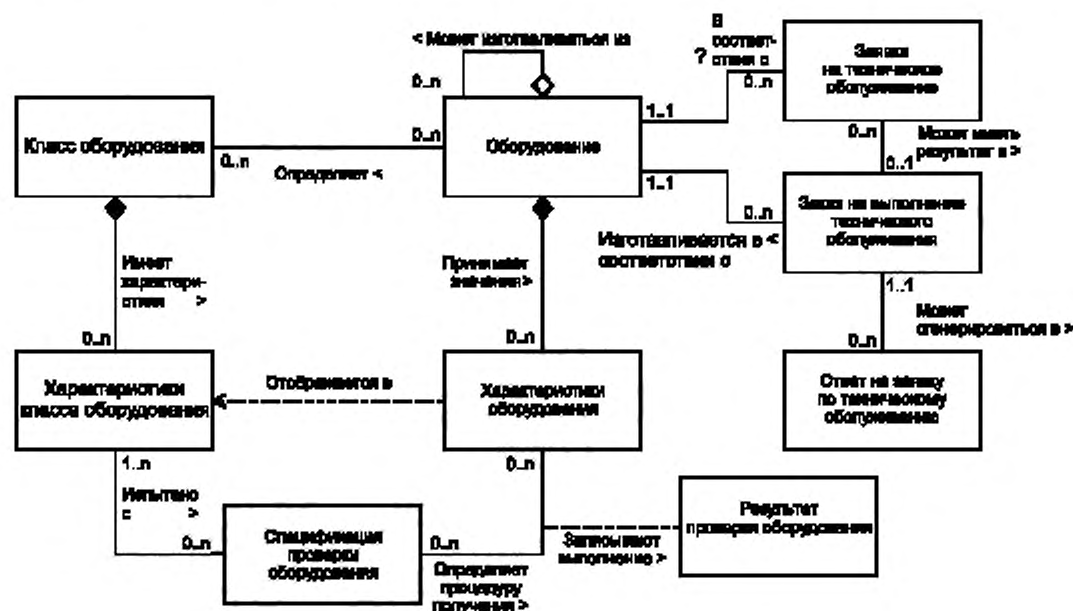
< Может изготавливаться из
0..n
В соответствии с
?
0..n
Заявка на техническое обслуживание
Класс оборудования
0..n
0..n
Определяет <
Оборудование
1..1
0..n
Может иметь результат в >
0..1
1..1
0..n
Заявка на выполнение технического обслуживания
Изготавливается в < соответствии с
Имеет характеристики >
Принимает значения >
1..1
Может сгенерироваться в >
0..n
0..n
0..n
Характеристики класса оборудования
Отображается в
Характеристики оборудования
Отчет на заявку по техническому обслуживанию
1..n
0..n
Испытано с >
0..n
Спецификация проверки оборудования
0..n
Записывают выполнение >
Результат проверки оборудования
Определяет процедуру получения >